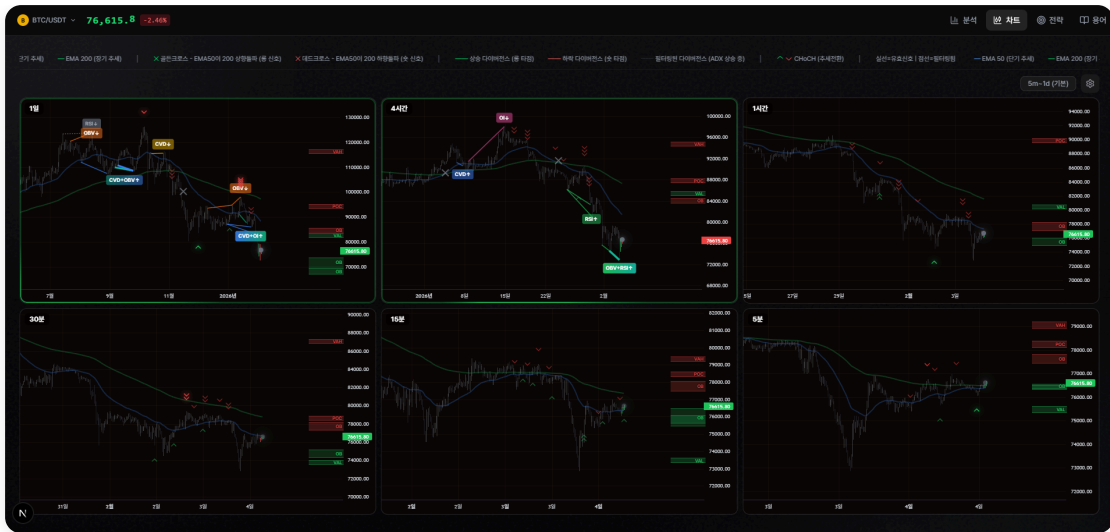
BTC/USDT 76,615.8 -2.46%

분석 | 차트 | 전략 | 용어

기 추세) — EMA 200 (장기 추세) | ✕ 골든크로스 - EMA50이 200 상향돌파 (롱 신호) | ✕ 데드크로스 - EMA50이 200 하향돌파 (숏 신호) | — 상승 다이버전스 (롱 타점) | — 하락 다이버전스 (숏 타점) | — 필터링된 다이버전스 (ADX 상승 중) | ^ v CHoCH (추세전환) | 실선=유효신호 | 점선=필터링됨 | — EMA 50 (단기 추세) — EMA 200 (장기

5m~1d (기본)

1일

RSI↓
OBV↓
CVD↓
CVD+OBV↑
OBV↓
CVD+OI↑
76615.80
7월 9월 11월 2026년
120000.00 110000.00 100000.00 90000.00 80000.00 70000.00

4시간

OI↓
CVD↑
RSI↑
OBV+RSI↑
76615.80
2026년 8일 15일 22일 2월
100000.00 96000.00 92000.00 88000.00 84000.00 80000.00 76000.00 72000.00 68000.00

1시간

76615.80
25일 27일 29일 2월 3일
94000.00 92000.00 90000.00 88000.00 86000.00 84000.00 82000.00 80000.00 78000.00 76000.00 74000.00 72000.00 70000.00

30분

76615.80
31일 2월 2일 3일 4일
90000.00 88000.00 86000.00 84000.00 82000.00 80000.00 78000.00 76000.00 74000.00 72000.00 70000.00

15분

76615.80
2일 3일 4일
82000.00 81000.00 80000.00 79000.00 78000.00 77000.00 76000.00 75000.00 74000.00 73000.00 72000.00

5분

76615.80
3일 4일
79000.00 78000.00 77000.00 76000.00 75000.00 74000.00 73000.00 72000.00